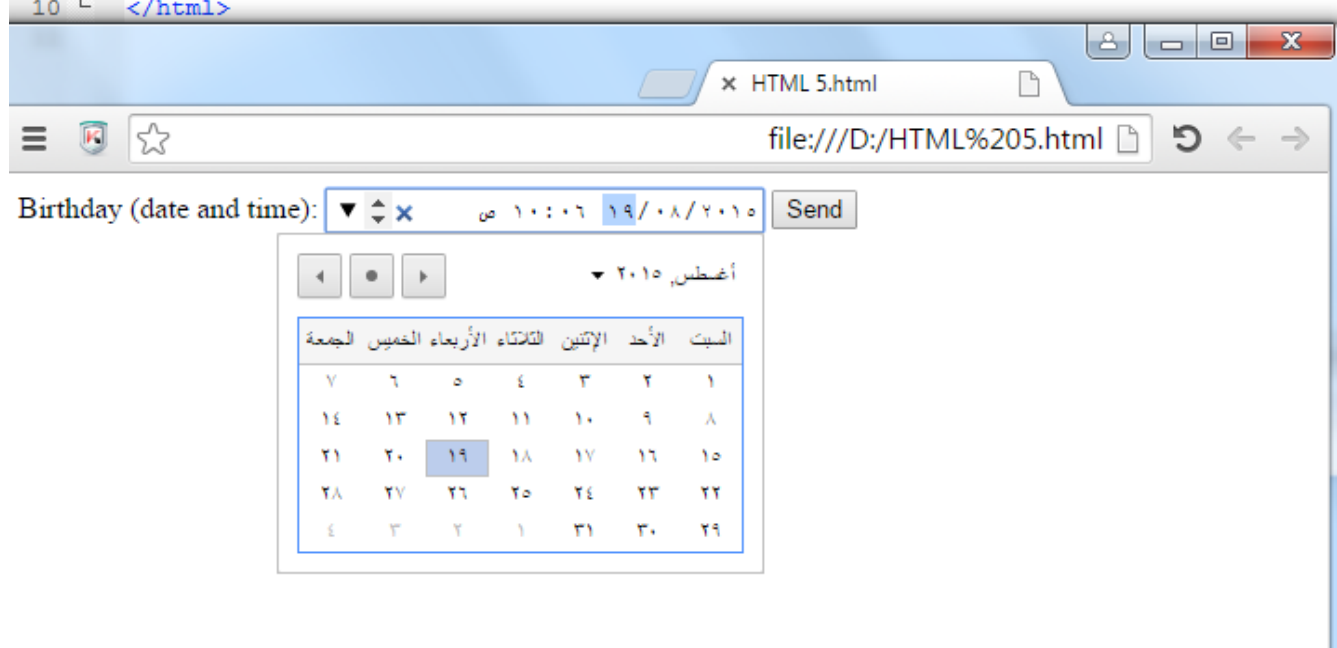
10 </html>

HTML 5.html

file:///D:/HTML%205.html

Birthday (date and time): ١٩/٠٨/٢٠١٥ ١٠:٠٦ ص Send

أغسطس, ٢٠١٥

| السبت | الأحد | الإثنين | الثلاثاء | الأربعاء | الخميس | الجمعة |
|---|---|---|---|---|---|---|
| ١ | ٢ | ٣ | ٤ | ٥ | ٦ | ٧ |
| ٨ | ٩ | ١٠ | ١١ | ١٢ | ١٣ | ١٤ |
| ١٥ | ١٦ | ١٧ | ١٨ | ١٩ | ٢٠ | ٢١ |
| ٢٢ | ٢٣ | ٢٤ | ٢٥ | ٢٦ | ٢٧ | ٢٨ |
| ٢٩ | ٣٠ | ٣١ | ١ | ٢ | ٣ | ٤ |